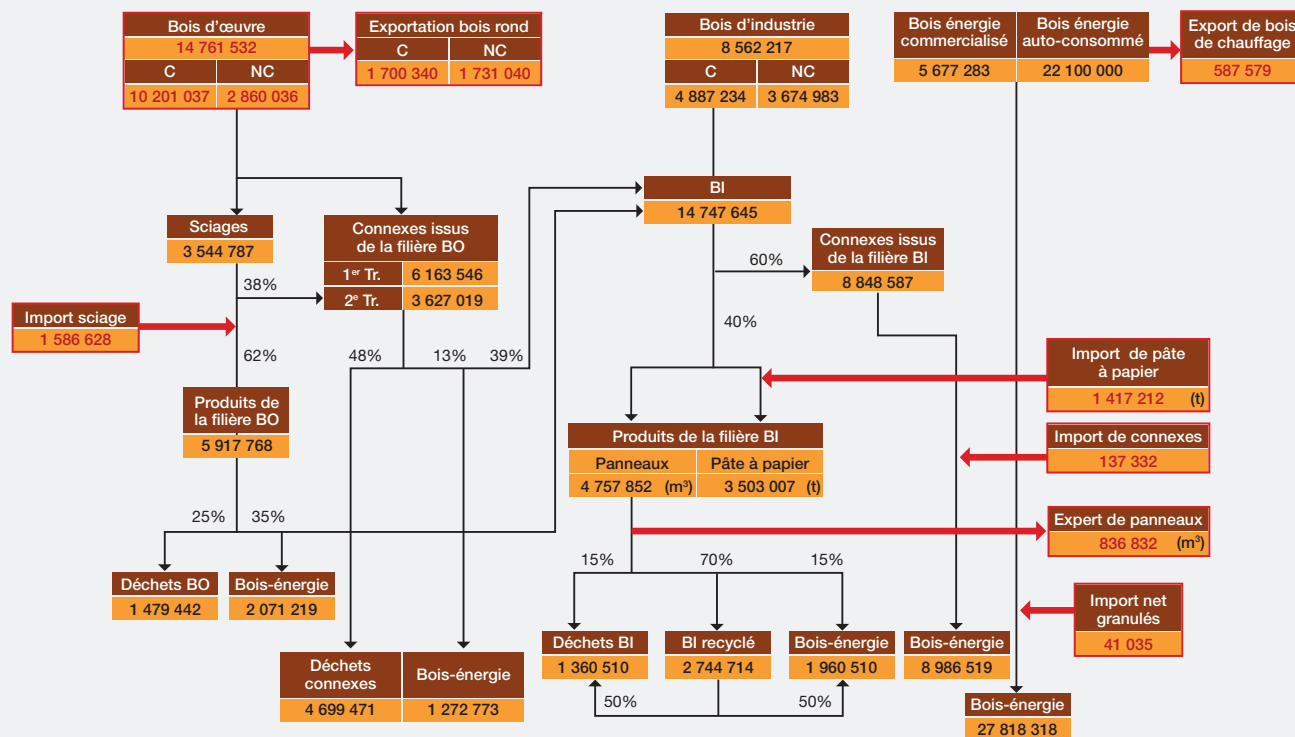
Bois d'œuvre
14 761 532

| C | NC |
|---|---|
| 10 201 037 | 2 860 036 |

Exportation bois rond

| C | NC |
|---|---|
| 1 700 340 | 1 731 040 |

Bois d'industrie
8 562 217

| C | NC |
|---|---|
| 4 887 234 | 3 674 983 |

| Bois énergie commercialisé | Bois énergie auto-consommé |
|---|---|
| 5 677 283 | 22 100 000 |

Export de bois de chauffage
587 579

Sciages
3 544 787

Connexes issus de la filière BO

| 1$^{er}$ Tr. | 6 163 546 |
|---|---|
| 2$^{e}$ Tr. | 3 627 019 |

38%

Import sciage
1 586 628

62%

48%
13%
39%

BI
14 747 645

60%

Connexes issus de la filière BI
8 848 587

40%

Import de pâte à papier
1 417 212 (t)

Produits de la filière BO
5 917 768

Produits de la filière BI

| Panneaux | Pâte à papier |
|---|---|
| 4 757 852 (m³) | 3 503 007 (t) |

Import de connexes
137 332

25%
35%

Expert de panneaux
836 832 (m³)

15%
70%
15%

Déchets BO
1 479 442

Bois-énergie
2 071 219

Import net granulés
41 035

Déchets BI
1 360 510

BI recyclé
2 744 714

Bois-énergie
1 960 510

Bois-énergie
8 986 519

Déchets connexes
4 699 471

Bois-énergie
1 272 773

50%
50%

Bois-énergie
27 818 318